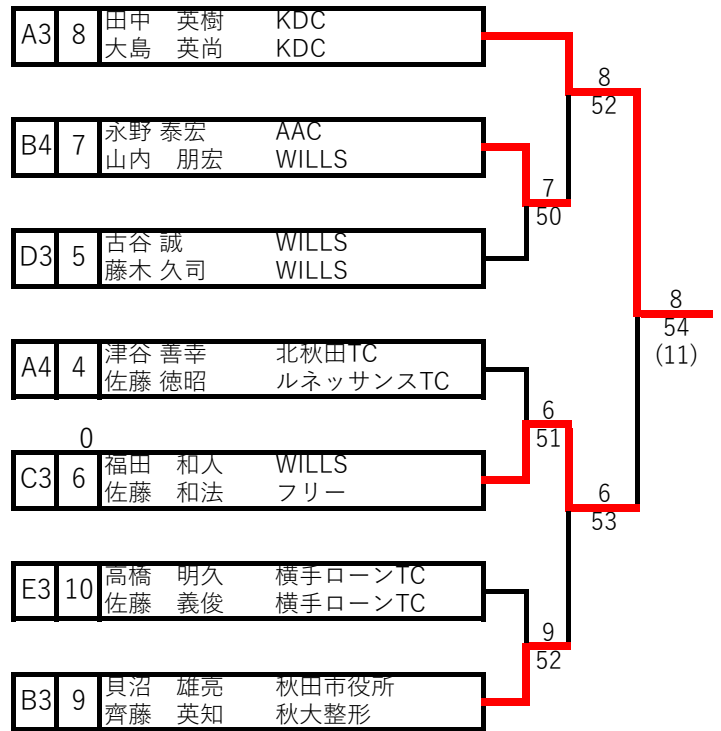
| A3 | 8 | 田中　英樹<br>大島　英尚 | KDC<br>KDC |
|---|---|---|---|
| B4 | 7 | 永野 泰宏<br>山内　朋宏 | AAC<br>WILLS |
| D3 | 5 | 古谷 誠<br>藤木 久司 | WILLS<br>WILLS |
| A4 | 4 | 津谷 善幸<br>佐藤 徳昭 | 北秋田TC<br>ルネッサンスTC |
| C3 | 6 | 福田　和人<br>佐藤　和法 | WILLS<br>フリー |
| E3 | 10 | 高橋　明久<br>佐藤　義俊 | 横手ローンTC<br>横手ローンTC |
| B3 | 9 | 貝沼　雄亮<br>齊藤　英知 | 秋田市役所<br>秋大整形 |

0

8
52

7
50

8
54
(11)

6
51

6
53

9
52